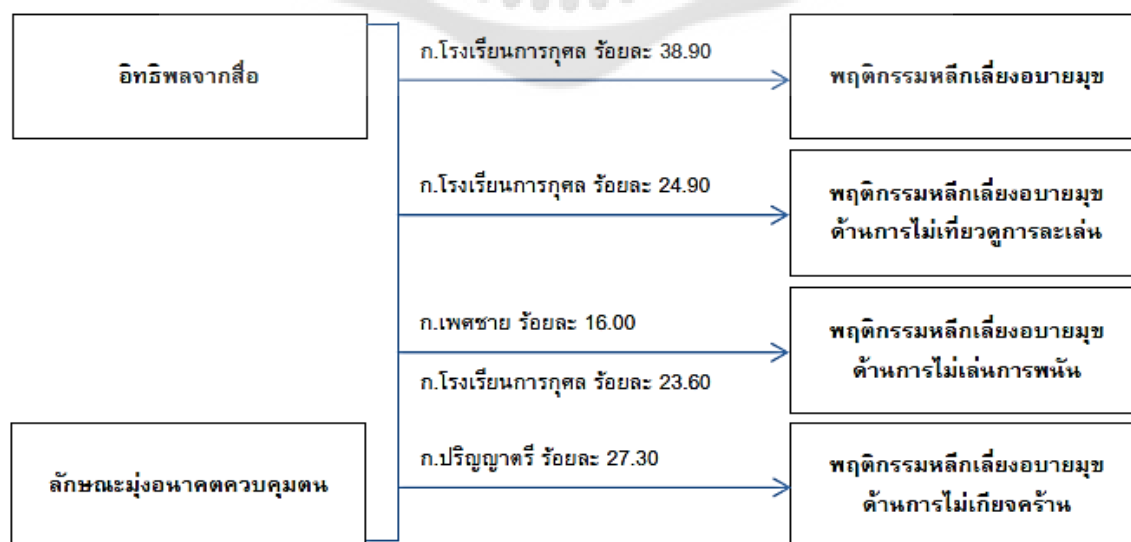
อิทธิพลจากสื่อ

ลักษณะมุ่งอนาคตควบคุมตน

ก.โรงเรียนการกุศล ร้อยละ 38.90

พฤติกรรมหลีกเลี่ยงอบายมุข

ก.โรงเรียนการกุศล ร้อยละ 24.90

พฤติกรรมหลีกเลี่ยงอบายมุข ด้านการไม่เที่ยวดูการละเล่น

ก.เพศชาย ร้อยละ 16.00

ก.โรงเรียนการกุศล ร้อยละ 23.60

พฤติกรรมหลีกเลี่ยงอบายมุข ด้านการไม่เล่นการพนัน

ก.ปริญญาตรี ร้อยละ 27.30

พฤติกรรมหลีกเลี่ยงอบายมุข ด้านการไม่เกียจคร้าน